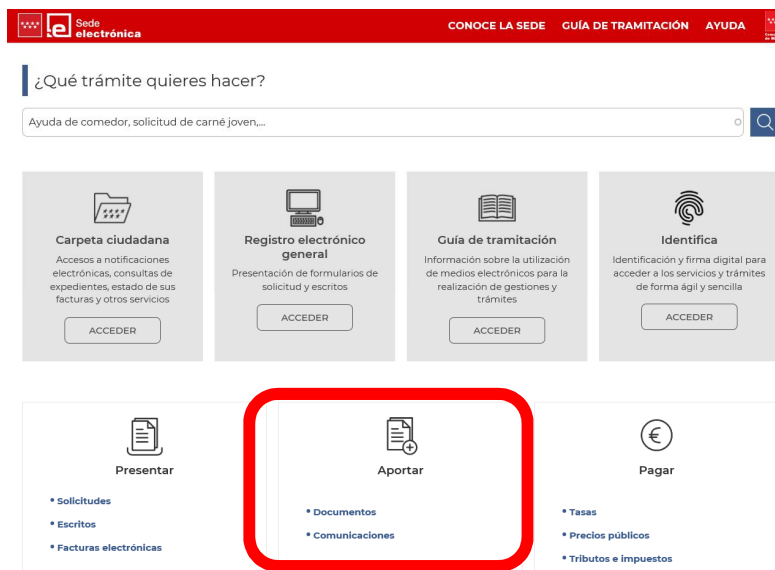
Sede electrónica

CONOCE LA SEDE GUÍA DE TRAMITACIÓN AYUDA

¿Qué trámite quieres hacer?

Ayuda de comedor, solicitud de carné joven,...

Carpeta ciudadana

Accesos a notificaciones electrónicas, consultas de expedientes, estado de sus facturas y otros servicios

ACCEDER

Registro electrónico general

Presentación de formularios de solicitud y escritos

ACCEDER

Guía de tramitación

Información sobre la utilización de medios electrónicos para la realización de gestiones y trámites

ACCEDER

Identifica

Identificación y firma digital para acceder a los servicios y trámites de forma ágil y sencilla

ACCEDER

Presentar

• Solicitudes
• Escritos
• Facturas electrónicas

Aportar

• Documentos
• Comunicaciones

Pagar

• Tasas
• Precios públicos
• Tributos e impuestos